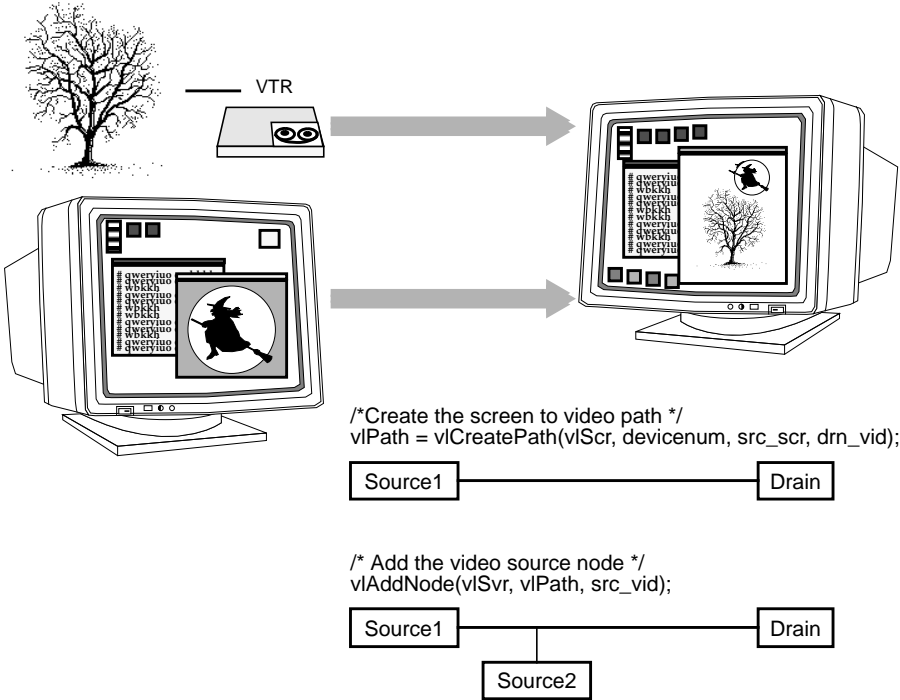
VTR

# qweryiuo
# qweryiuo
# wbkkh
# qweryiuo
# qweryiuo
# wbkkh
# qweryiuo
# wbkkh
# qweryiuo
# wbkkh
# qweryiuo
# qweryiuo

# qweryiuo
# qweryiuo
# wbkkh
# qweryiuo
# qweryiuo
# wbkkh
# qweryiuo
# wbkkh
# qweryiuo
# wbkkh
# qweryiuo
# qweryiuo

/*Create the screen to video path */
vlPath = vlCreatePath(vlScr, devicenum, src_scr, drn_vid);

Source1

Drain

/* Add the video source node */
vlAddNode(vlSvr, vlPath, src_vid);

Source1

Drain

Source2